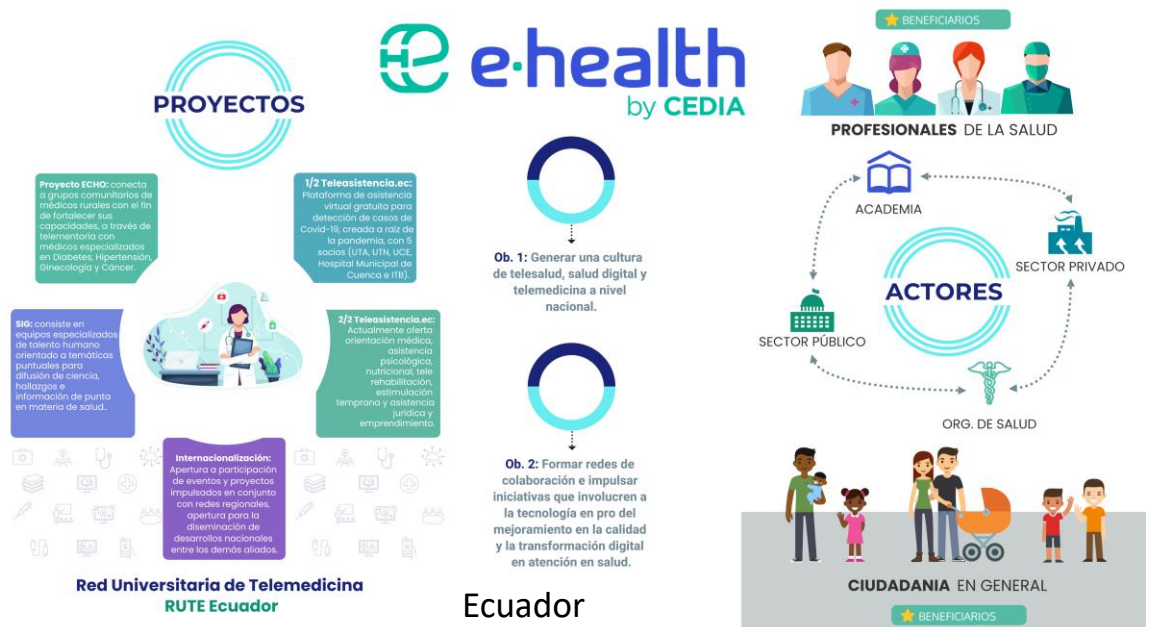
e·health by CEDIA

PROYECTOS

Proyecto ECHO: conecta a grupos comunitarios de médicos rurales con el fin de fortalecer sus capacidades, a través de telementoria con médicos especializados en Diabetes, Hipertensión, Ginecología y Cáncer.

1/2 Teleasistencia.ec: Plataforma de asistencia virtual gratuita para detección de casos de Covid-19, creada a raíz de la pandemia, con 5 socios (UTA, UTN, UCE, Hospital Municipal de Cuenca e ITB).

SIG: consiste en equipos especializados de talento humano orientado a temáticas puntuales para difusión de ciencia, hallazgos e información de punta en materia de salud..

2/2 Teleasistencia.ec: Actualmente oferta orientación médica, asistencia psicológica, nutricional, tele rehabilitación, estimulación temprana y asistencia jurídica y emprendimiento.

Internacionalización: Apertura a participación de eventos y proyectos impulsados en conjunto con redes regionales, apertura para la diseminación de desarrollos nacionales entre los demás aliados.

Red Universitaria de Telemedicina
RUTE Ecuador

Ob. 1: Generar una cultura de telesalud, salud digital y telemedicina a nivel nacional.

Ob. 2: Formar redes de colaboración e impulsar iniciativas que involucren a la tecnología en pro del mejoramiento en la calidad y la transformación digital en atención en salud.

Ecuador

BENEFICIARIOS

PROFESIONALES DE LA SALUD

ACADEMIA

SECTOR PRIVADO

ACTORES

SECTOR PÚBLICO

ORG. DE SALUD

CIUDADANIA EN GENERAL

BENEFICIARIOS